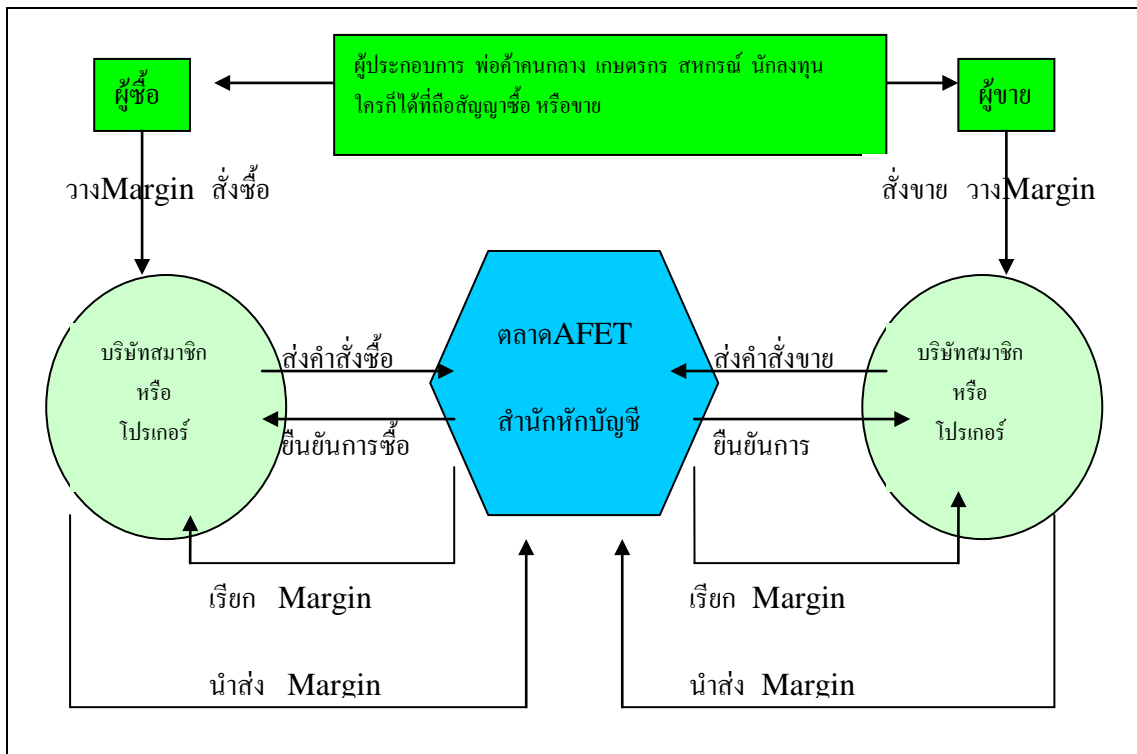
ผู้ประกอบการ พ่อค้าคนกลาง เกษตรกร สหกรณ์ นักลงทุน ใครก็ได้ที่ถือสัญญาซื้อ หรือขาย

ผู้ซื้อ

ผู้ขาย

วางMargin สั่งซื้อ

สั่งขาย วางMargin

บริษัทสมาชิก
หรือ
โบรกเกอร์

ส่งคำสั่งซื้อ

ยืนยันการซื้อ

ตลาดAFET

สำนักหักบัญชี

ส่งคำสั่งขาย

ยืนยันการ

บริษัทสมาชิก
หรือ
โบรกเกอร์

เรียก Margin

เรียก Margin

นำส่ง Margin

นำส่ง Margin